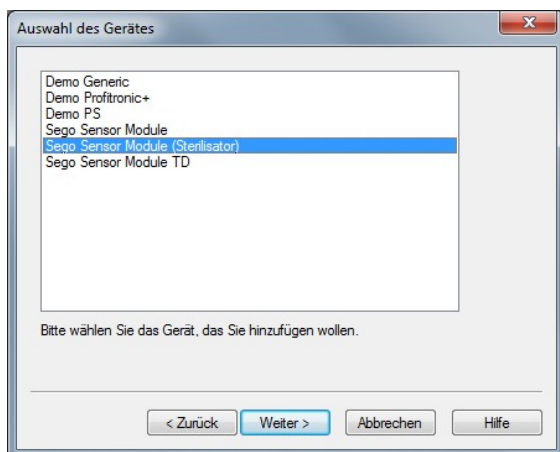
Auswahl des Gerätes

Demo Generic
Demo Profitronic+
Demo PS
Sego Sensor Module
Sego Sensor Module (Sterilisator)
Sego Sensor Module TD

Bitte wählen Sie das Gerät, das Sie hinzufügen wollen.

< Zurück
Weiter >
Abbrechen
Hilfe